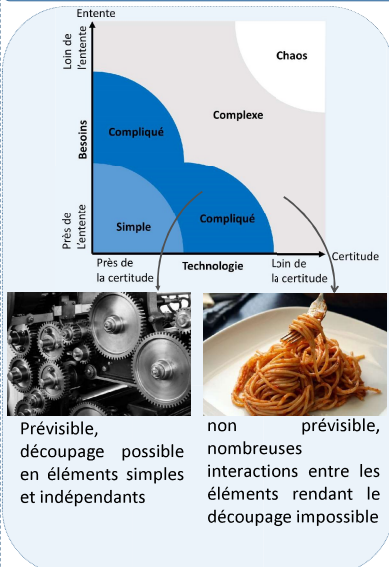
Entente

Loin de l'entente

Besoins

Près de l'entente

Chaos

Complexe

Compliqué

Simple

Compliqué

Près de la certitude

Technologie

Loin de la certitude

Certitude

Prévisible, découpage possible en éléments simples et indépendants

non prévisible, nombreuses interactions entre les éléments rendant le découpage impossible